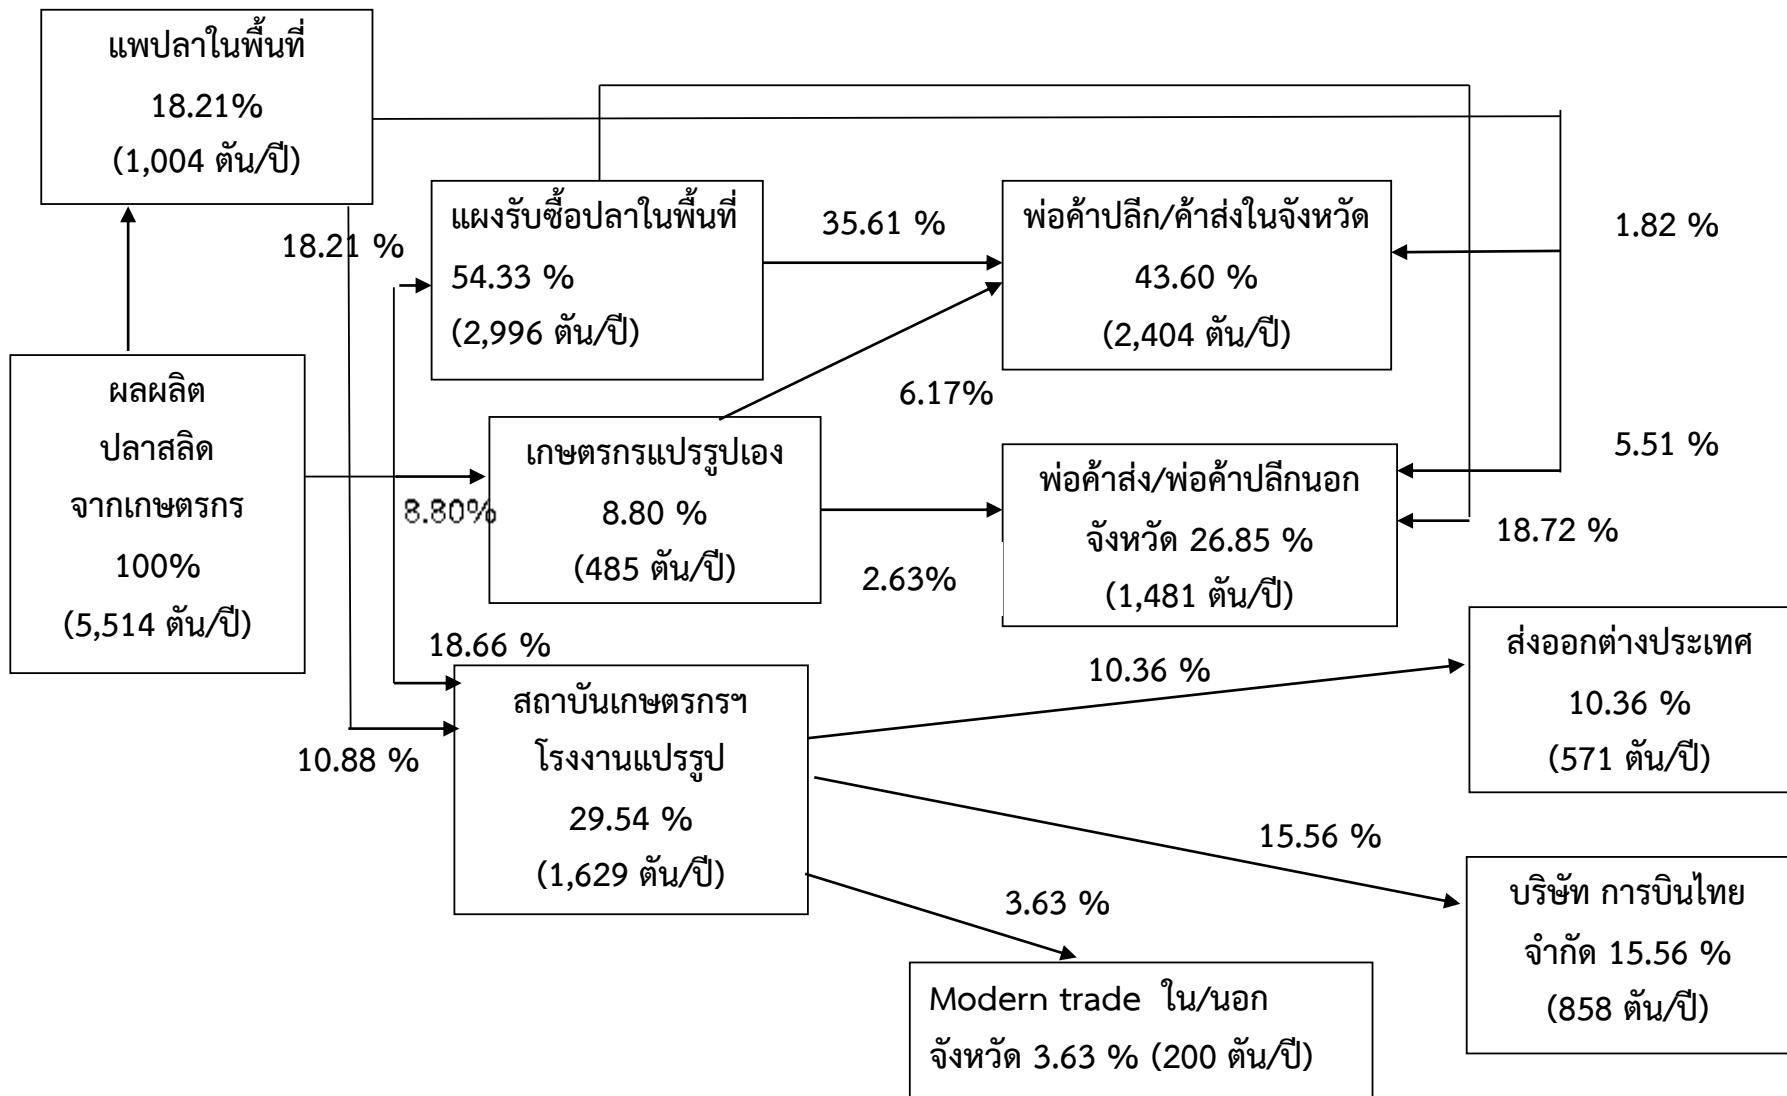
แพปลาในพื้นที่
18.21%
(1,004 ตัน/ปี)

แผงรับซื้อปลาในพื้นที่
54.33 %
(2,996 ตัน/ปี)

35.61 %

พ่อค้าปลีก/ค้าส่งในจังหวัด
43.60 %
(2,404 ตัน/ปี)

1.82 %

18.21 %

ผลผลิต
ปลาสลิด
จากเกษตรกร
100%
(5,514 ตัน/ปี)

6.17%

เกษตรกรแปรรูปเอง
8.80 %
(485 ตัน/ปี)

8.80%

5.51 %

พ่อค้าส่ง/พ่อค้าปลีกนอก
จังหวัด 26.85 %
(1,481 ตัน/ปี)

18.72 %

2.63%

18.66 %

สถาบันเกษตรกรฯ
โรงงานแปรรูป
29.54 %
(1,629 ตัน/ปี)

10.88 %

10.36 %

ส่งออกต่างประเทศ
10.36 %
(571 ตัน/ปี)

15.56 %

บริษัท การบินไทย
จำกัด 15.56 %
(858 ตัน/ปี)

3.63 %

Modern trade ใน/นอก
จังหวัด 3.63 % (200 ตัน/ปี)